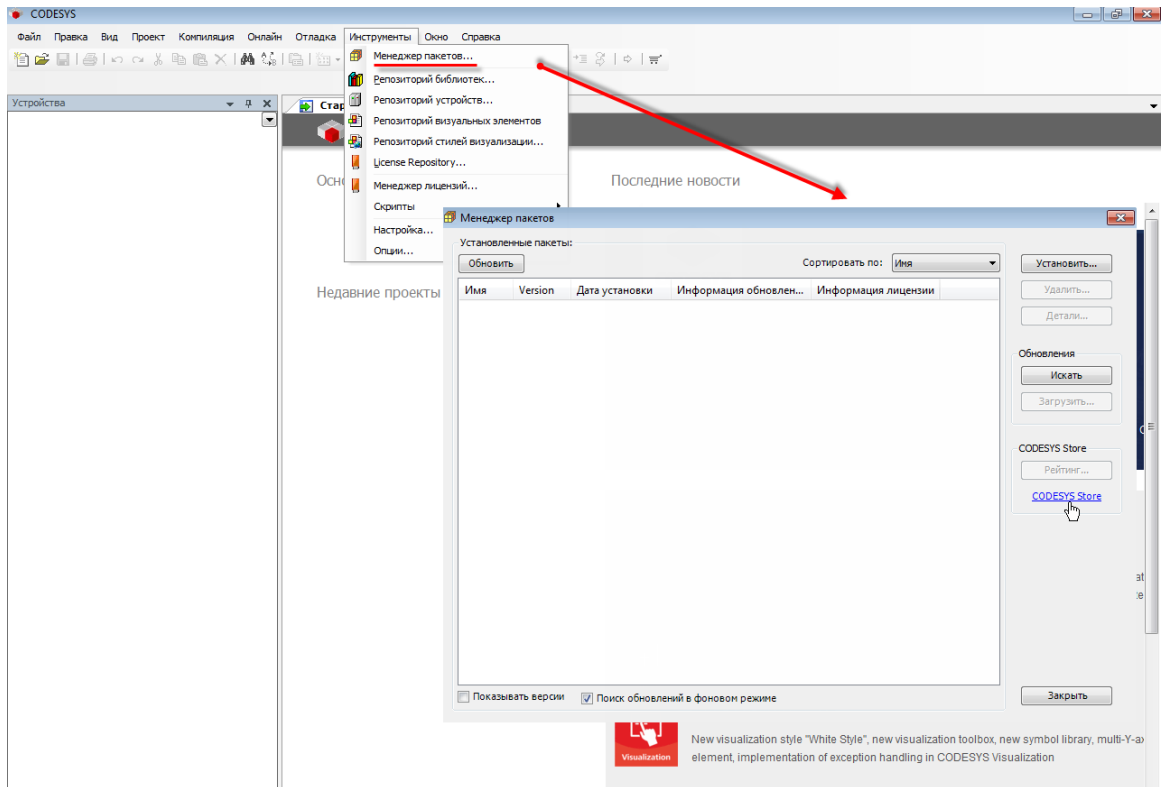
CODESYS

Файл Правка Вид Проект Компиляция Онлайн Отладка Инструменты Окно Справка

Менеджер пакетов...
Репозиторий библиотек...
Репозиторий устройств...
Репозиторий визуальных элементов
Репозиторий стилей визуализации...
License Repository...
Менеджер лицензий...
Скрипты
Настройка...
Опции...

Устройства

Стар

Осн

Последние новости

Недавние проекты

Менеджер пакетов

Установленные пакеты:
Обновить
Сортировать по: Имя

| Имя | Version | Дата установки | Информация обновлен... | Информация лицензии |
|---|---|---|---|---|

Установить...
Удалить...
Детали...

Обновления
Искать
Загрузить...

CODESYS Store
Рейтинг...
CODESYS Store

Показывать версии
Поиск обновлений в фоновом режиме

Закрыть

Visualization

New visualization style "White Style", new visualization toolbox, new symbol library, multi-Y-ax element, implementation of exception handling in CODESYS Visualization